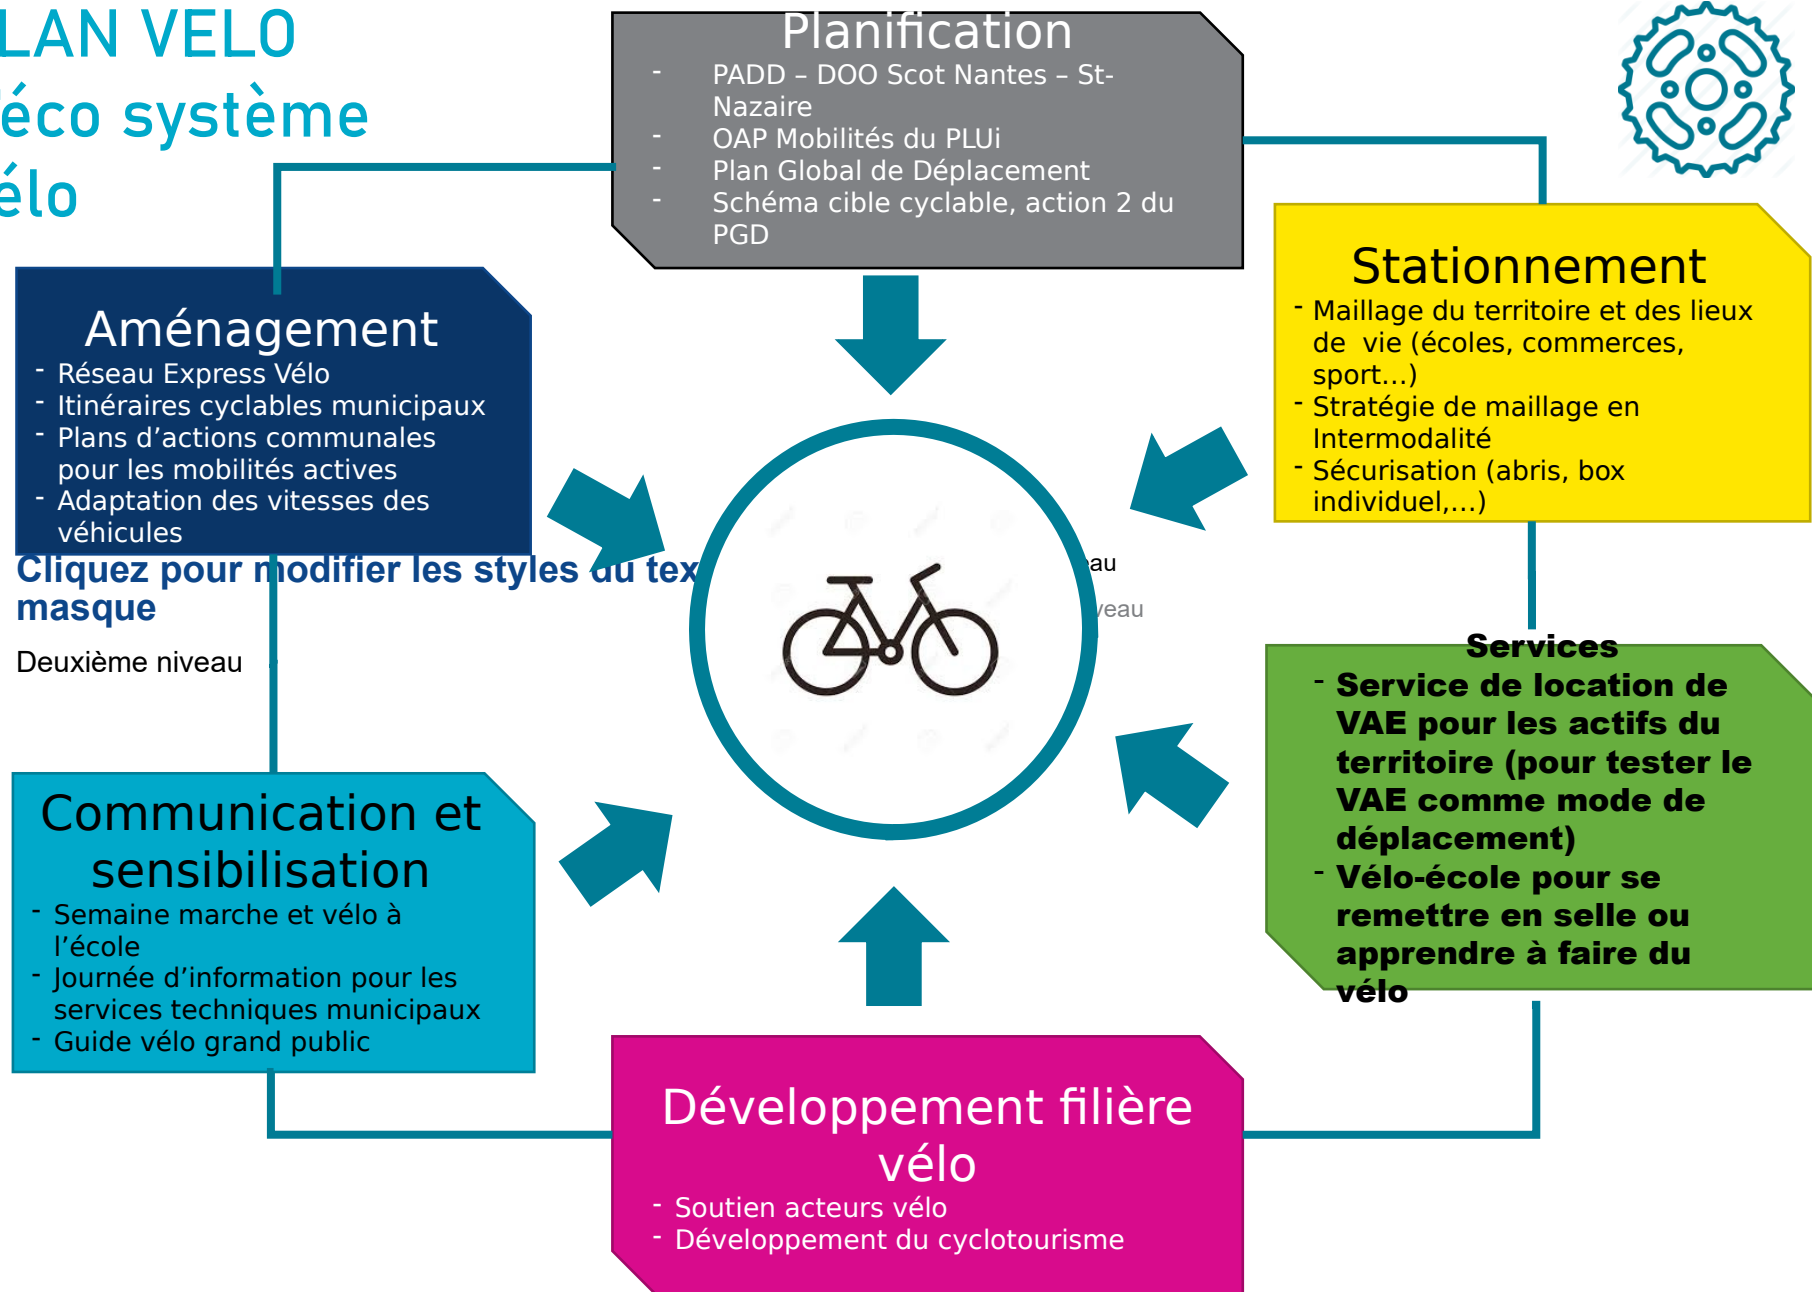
LAN VELO
éco système
élo

Planification
- PADD – DOO Scot Nantes – St-Nazaire
- OAP Mobilités du PLUi
- Plan Global de Déplacement
- Schéma cible cyclable, action 2 du PGD

Aménagement
- Réseau Express Vélo
- Itinéraires cyclables municipaux
- Plans d'actions communales pour les mobilités actives
- Adaptation des vitesses des véhicules

Cliquez pour modifier les styles du tex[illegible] masque

Deuxième niveau

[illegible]au

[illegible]veau

Stationnement
- Maillage du territoire et des lieux de vie (écoles, commerces, sport…)
- Stratégie de maillage en Intermodalité
- Sécurisation (abris, box individuel,…)

Services
- Service de location de VAE pour les actifs du territoire (pour tester le VAE comme mode de déplacement)
- Vélo-école pour se remettre en selle ou apprendre à faire du vélo

Communication et sensibilisation
- Semaine marche et vélo à l'école
- Journée d'information pour les services techniques municipaux
- Guide vélo grand public

Développement filière vélo
- Soutien acteurs vélo
- Développement du cyclotourisme